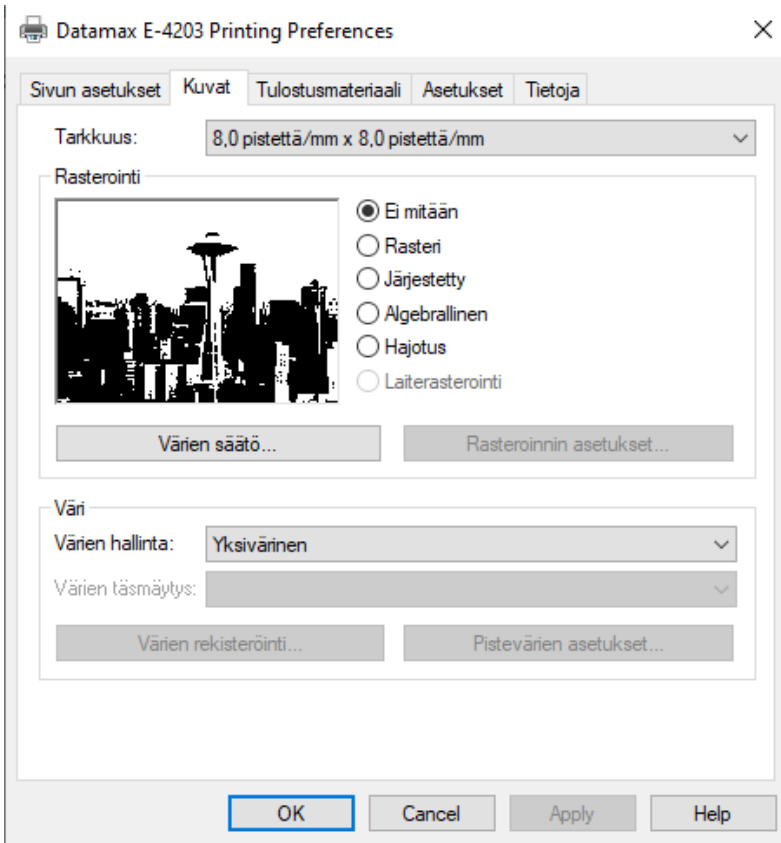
Datamax E-4203 Printing Preferences

×

Sivun asetukset | Kuvat | Tulostusmateriaali | Asetukset | Tietoja

Tarkkuus: 8,0 pistettä/mm x 8,0 pistettä/mm

Rasterointi

Ei mitään
Rasteri
Järjestetty
Algebrallinen
Hajotus
Laiterasterointi

Värien säätö...

Rasteroinnin asetukset...

Väri

Värien hallinta: Yksivärinen

Värien täsmäytys:

Värien rekisteröinti...

Pistevärien asetukset...

OK

Cancel

Apply

Help